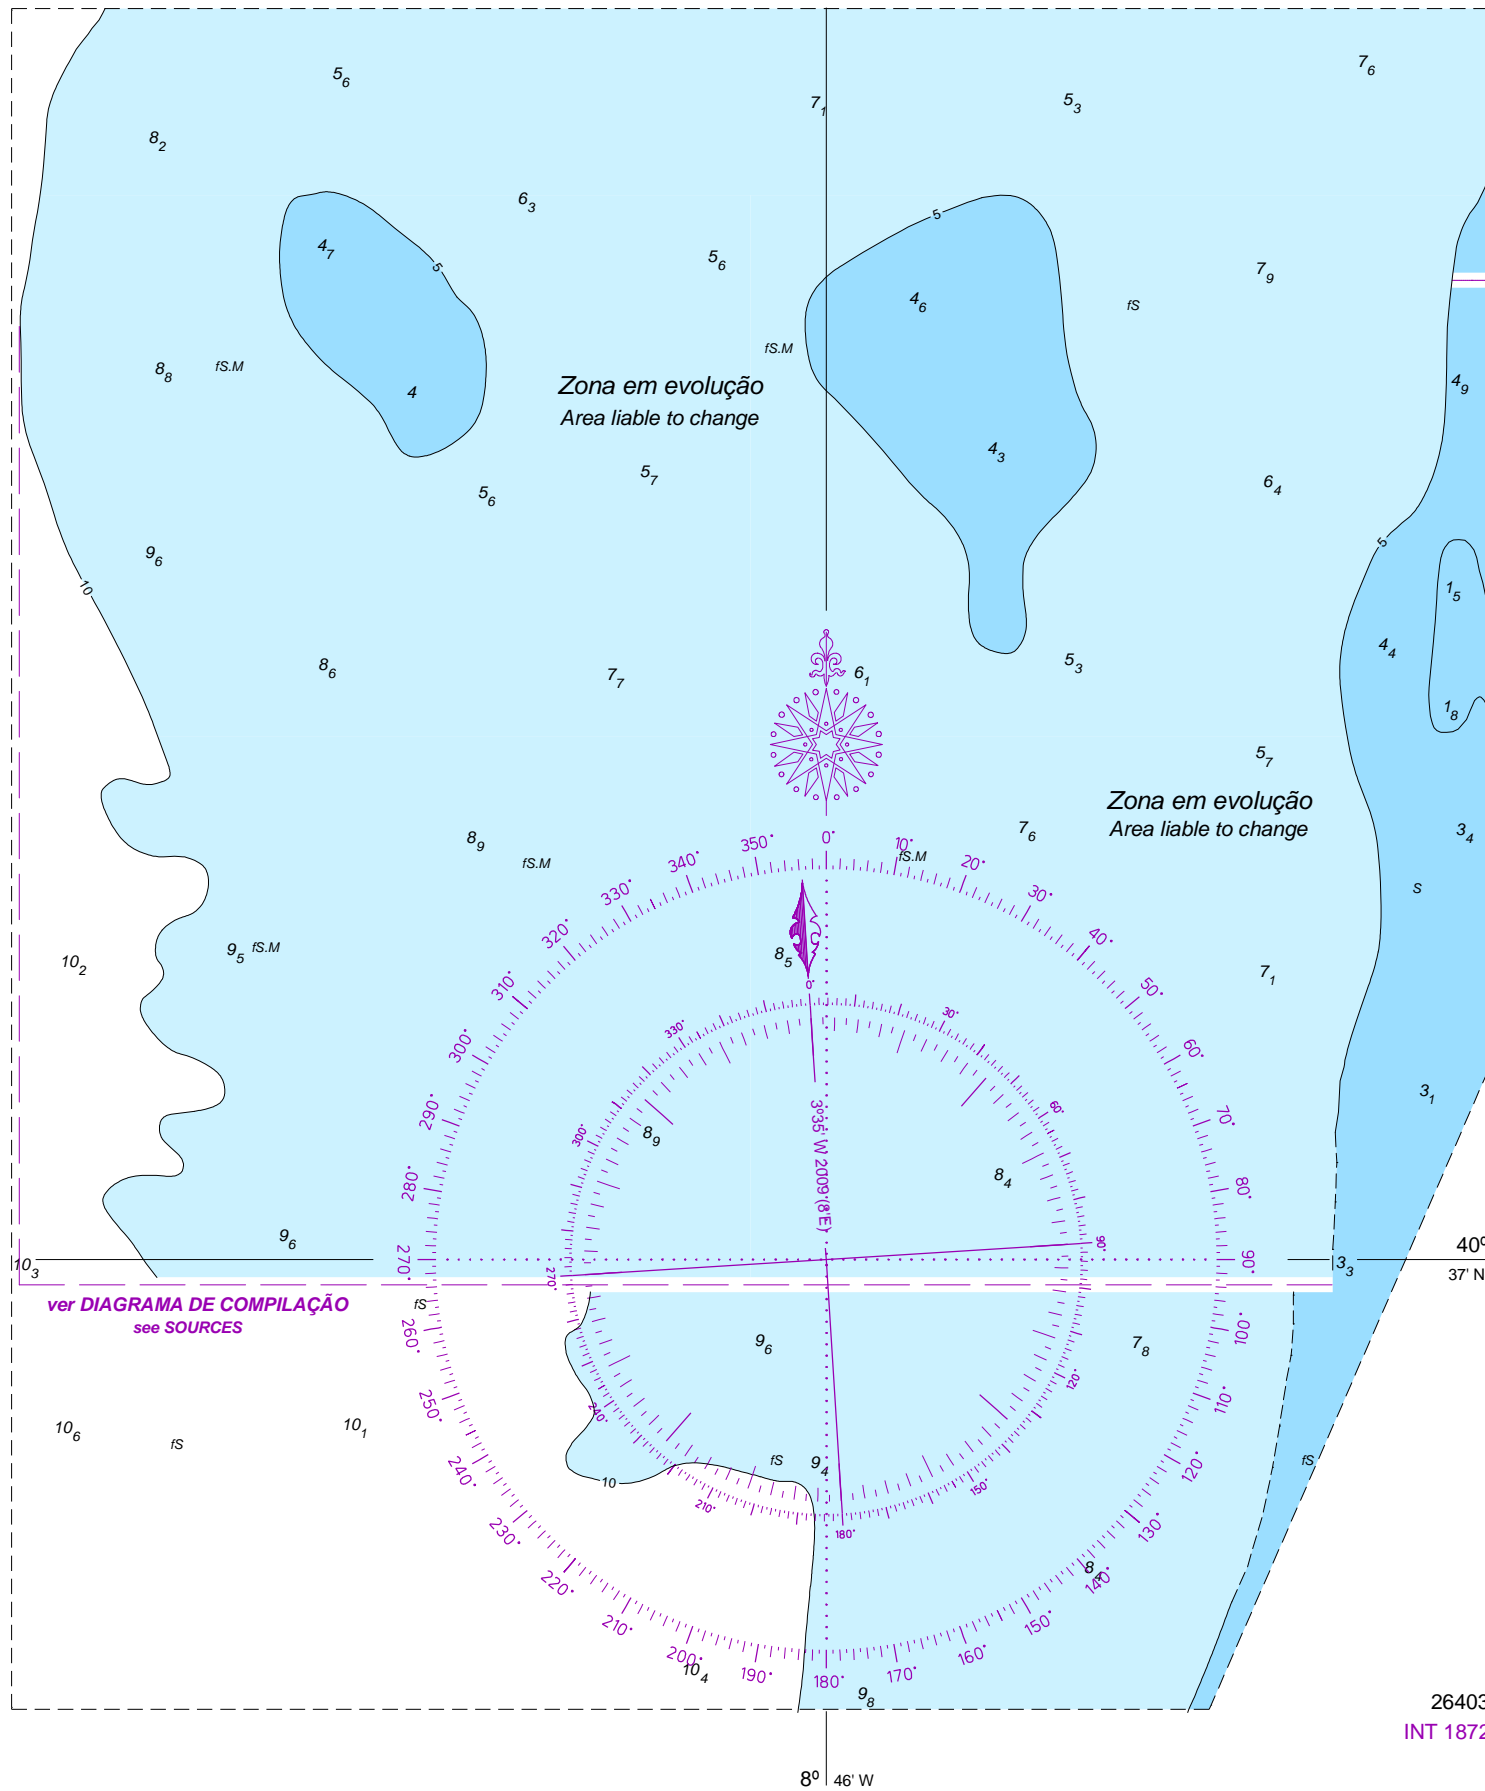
$5_6$ $7_1$ $5_3$ $7_6$

$8_2$

$6_3$

$4_7$ 5 $5_6$ 5 $4_6$ fS $7_9$

$8_8$ fS.M fS.M

4

Zona em evolução
Area liable to change

$4_9$

$4_3$

$5_7$ $6_4$

$5_6$

$9_6$ 5 $1_5$

10

$8_6$ $7_7$ $6_1$ $5_3$ $4_4$

$1_8$

$5_7$

Zona em evolução
Area liable to change

$8_9$ fS.M $7_6$ $3_4$

0° 10° fS.M 20° 350° 340° 30° 330° S

40° 320°

$9_5$ fS.M $8_5$ $7_1$

$10_2$ 310° 50° 0°

330° 30° 60° 300°

3°35' W 2009 (8'E)

$3_1$

60° 70° 290° 300° $8_9$

$8_4$

80° 280°

$9_6$ 90° 90° 270°

$10_3$ 270° 270° $3_3$ 40° 37' N

ver DIAGRAMA DE COMPILAÇÃO
see SOURCES

fS 260° $9_6$ $7_8$ 100°

120° 240° 110° 250°

$10_6$ fS $10_1$

fS $9_4$ 150° 120° 10

240° 210° 180° 230° 130°

$8_4$ 140° 220°

150° 210°

160° 200° $10_4$ 190° 180° 170° $9_8$

26403
INT 1872

8° 46' W